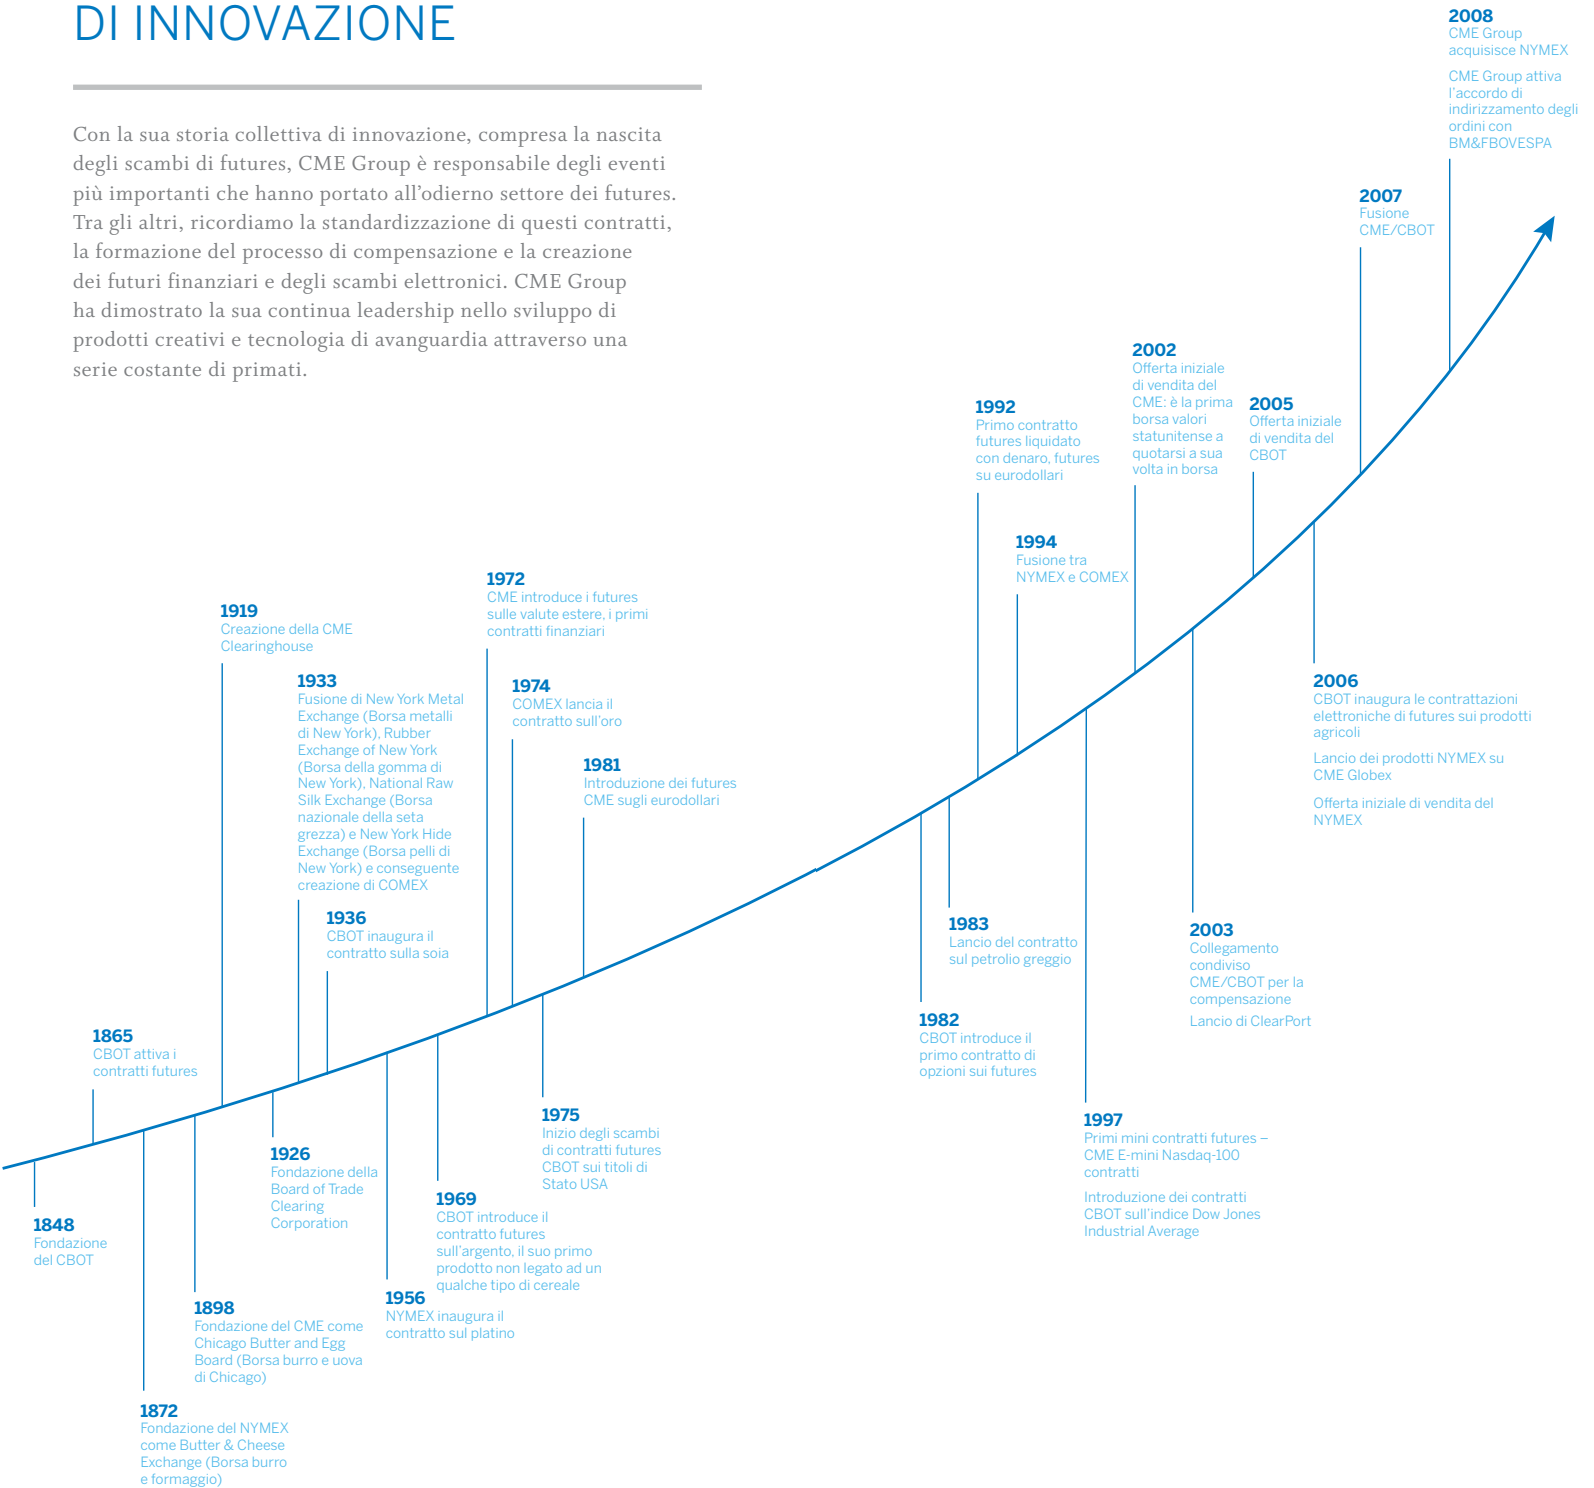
DI INNOVAZIONE

Con la sua storia collettiva di innovazione, compresa la nascita degli scambi di futures, CME Group è responsabile degli eventi più importanti che hanno portato all'odierno settore dei futures. Tra gli altri, ricordiamo la standardizzazione di questi contratti, la formazione del processo di compensazione e la creazione dei futuri finanziari e degli scambi elettronici. CME Group ha dimostrato la sua continua leadership nello sviluppo di prodotti creativi e tecnologia di avanguardia attraverso una serie costante di primati.

2008
CME Group acquisisce NYMEX

CME Group attiva l'accordo di indirizzamento degli ordini con BM&FBOVESPA

2007
Fusione CME/CBOT

2002
Offerta iniziale di vendita del CME: è la prima borsa valori statunitense a quotarsi a sua volta in borsa

2005
Offerta iniziale di vendita del CBOT

1992
Primo contratto futures liquidato con denaro, futures su eurodollari

1994
Fusione tra NYMEX e COMEX

1972
CME introduce i futures sulle valute estere, i primi contratti finanziari

1919
Creazione della CME Clearinghouse

1974
COMEX lancia il contratto sull'oro

1933
Fusione di New York Metal Exchange (Borsa metalli di New York), Rubber Exchange of New York (Borsa della gomma di New York), National Raw Silk Exchange (Borsa nazionale della seta grezza) e New York Hide Exchange (Borsa pelli di New York) e conseguente creazione di COMEX

1981
Introduzione dei futures CME sugli eurodollari

2006
CBOT inaugura le contrattazioni elettroniche di futures sui prodotti agricoli

Lancio dei prodotti NYMEX su CME Globex

Offerta iniziale di vendita del NYMEX

1936
CBOT inaugura il contratto sulla soia

1983
Lancio del contratto sul petrolio greggio

2003
Collegamento condiviso CME/CBOT per la compensazione

Lancio di ClearPort

1865
CBOT attiva i contratti futures

1982
CBOT introduce il primo contratto di opzioni sui futures

1975
Inizio degli scambi di contratti futures CBOT sui titoli di Stato USA

1997
Primi mini contratti futures – CME E-mini Nasdaq-100 contratti

Introduzione dei contratti CBOT sull'indice Dow Jones Industrial Average

1926
Fondazione della Board of Trade Clearing Corporation

1848
Fondazione del CBOT

1969
CBOT introduce il contratto futures sull'argento, il suo primo prodotto non legato ad un qualche tipo di cereale

1956
NYMEX inaugura il contratto sul platino

1898
Fondazione del CME come Chicago Butter and Egg Board (Borsa burro e uova di Chicago)

1872
Fondazione del NYMEX come Butter & Cheese Exchange (Borsa burro e formaggio)